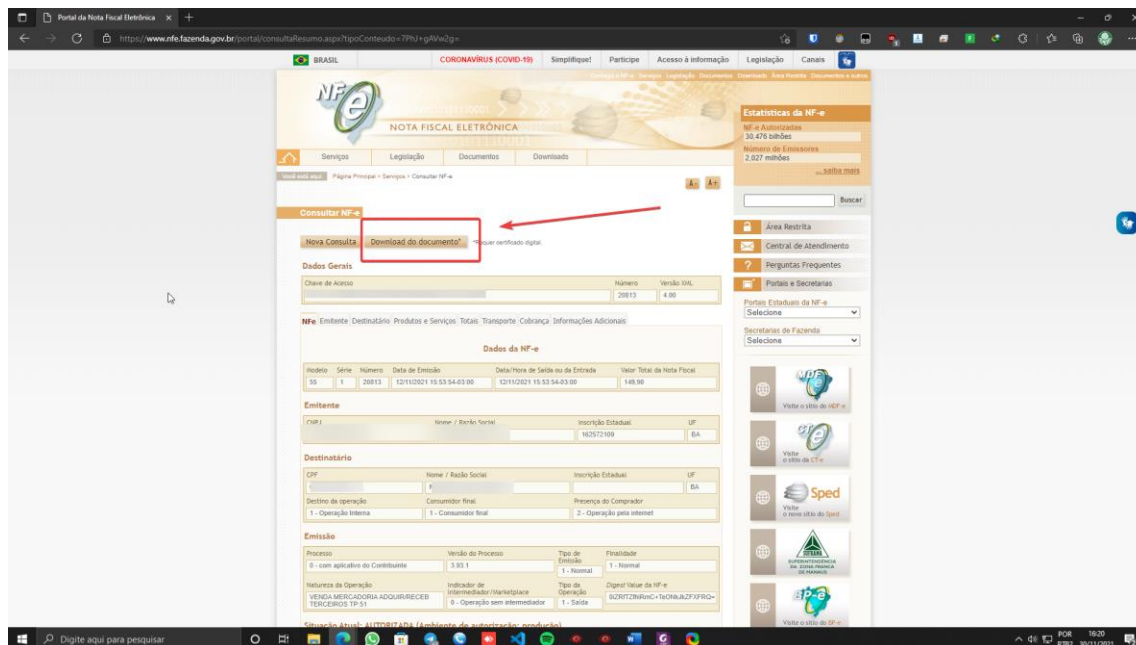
Portal da Nota Fiscal Eletrônica
https://www.nfe.fazenda.gov.br/portal/consultaResumo.aspx?tipoConteudo=7PhJ+gAVw2g=

BRASIL
CORONAVÍRUS (COVID-19)
Simplifique!
Participe
Acesso à informação
Legislação
Canais

NF-e
NOTA FISCAL ELETRÔNICA

Serviços
Legislação
Documentos
Downloads

Estatísticas da NF-e
NF-e Autorizadas
30,476 bilhões
Número de Emissores
2,027 milhões
saiba mais

Você está aqui: Página Principal > Serviços > Consultar NF-e

A- A+

Buscar

Consultar NF-e

Nova Consulta
Download do documento*
*Requer certificado digital.

Área Restrita
Central de Atendimento
Perguntas Frequentes
Portais e Secretarias

Dados Gerais
| Chave de Acesso | Número | Versão XML |
|---|---|---|
| | 20813 | 4.00 |

Portais Estaduais da NF-e
Selecione
Secretarias de Fazenda
Selecione

NFe Emitente Destinatário Produtos e Serviços Totais Transporte Cobrança Informações Adicionais

Dados da NF-e

| Modelo | Série | Número | Data de Emissão | Data/Hora de Saída ou da Entrada | Valor Total da Nota Fiscal |
|---|---|---|---|---|---|
| 55 | 1 | 20813 | 12/11/2021 15:53:54-03:00 | 12/11/2021 15:53:54-03:00 | 149,90 |

Emitente
| CNPJ | Nome / Razão Social | Inscrição Estadual | UF |
|---|---|---|---|
| | | 162572109 | BA |

Destinatário
| CPF | Nome / Razão Social | Inscrição Estadual | UF |
|---|---|---|---|
| | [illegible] | | BA |

| Destino da operação | Consumidor final | Presença do Comprador |
|---|---|---|
| 1 - Operação interna | 1 - Consumidor final | 2 - Operação pela internet |

Emissão
| Processo | Versão do Processo | Tipo de Emissão | Finalidade |
|---|---|---|---|
| 0 - com aplicativo do Contribuinte | 3.93.1 | 1 - Normal | 1 - Normal |

| Natureza da Operação | Indicador de Intermediador/Marketplace | Tipo da Operação | Digest Value da NF-e |
|---|---|---|---|
| VENDA MERCADORIA ADQUIR/RECEB TERCEIROS TP.51 | 0 - Operação sem intermediador | 1 - Saída | 9ZRITZfNRmC+TeONkJkZFXFRQ= |

Situação Atual: AUTORIZADA (Ambiente de autorização: produção)

Visite o sítio do MDF-e
Visite o sítio da CT-e
Sped
Visite o novo sítio do Sped
SUFRAMA
SUPERINTENDÊNCIA DA ZONA FRANCA DE MANAUS
Visite o sítio do BP-e

Digite aqui para pesquisar
POR PTB2 16:20 30/11/2021